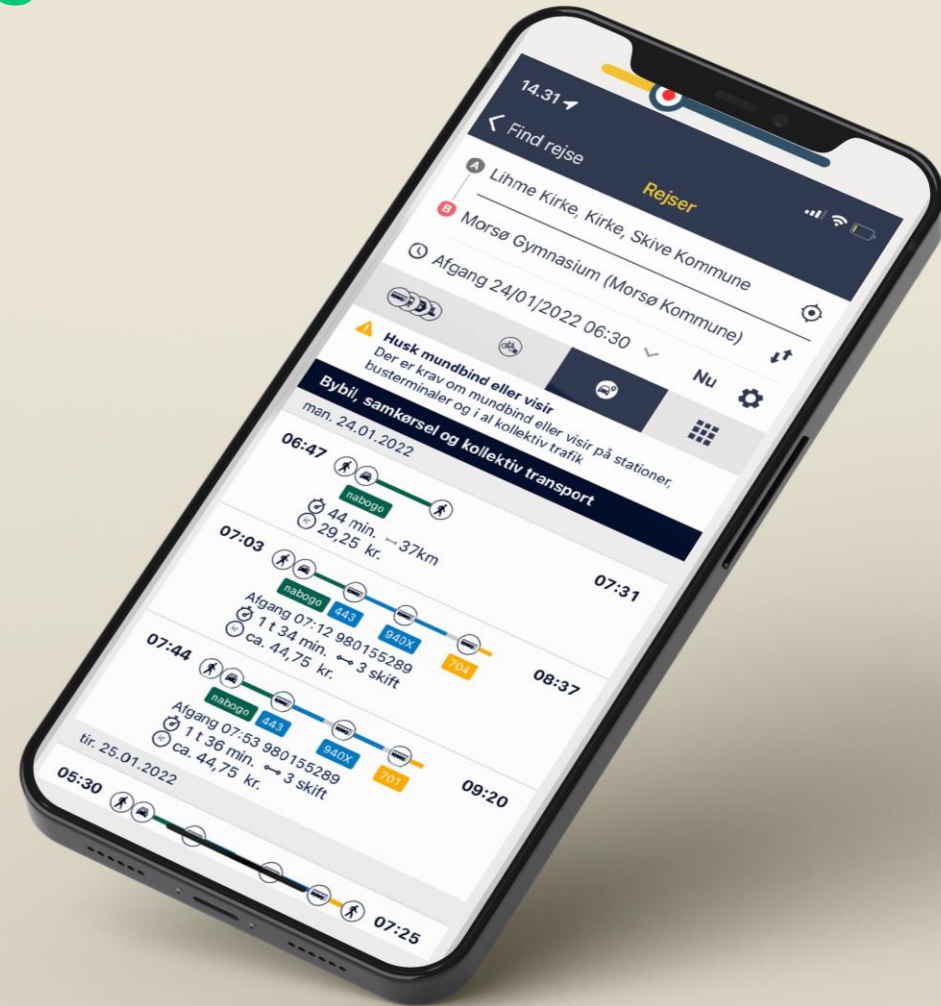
14.31

Find rejse

Rejser

Lihme Kirke, Kirke, Skive Kommune

Morsø Gymnasium (Morsø Kommune)

Afgang 24/01/2022 06:30

Nu

Husk mundbind eller visir
Der er krav om mundbind eller visir på stationer, busterminaler og i al kollektiv trafik

Bybil, samkørsel og kollektiv transport

man. 24.01.2022

06:47
nabogo
44 min. 37km
29,25 kr.

07:03
07:31
nabogo 443 940X 704
Afgang 07:12 980155289
1 t 34 min.
ca. 44,75 kr. 3 skift

07:44
08:37
nabogo 443 940X 701
Afgang 07:53 980155289
1 t 36 min.
ca. 44,75 kr. 3 skift

09:20

tir. 25.01.2022

05:30

07:25